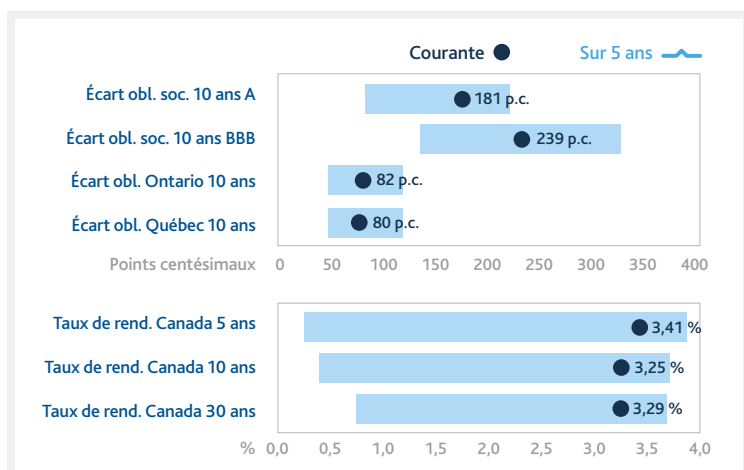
Courante

Sur 5 ans

Écart obl. soc. 10 ans A
181 p.c.

Écart obl. soc. 10 ans BBB
239 p.c.

Écart obl. Ontario 10 ans
82 p.c.

Écart obl. Québec 10 ans
80 p.c.

Points centésimaux 0 50 100 150 200 250 300 350 400

Taux de rend. Canada 5 ans
3,41 %

Taux de rend. Canada 10 ans
3,25 %

Taux de rend. Canada 30 ans
3,29 %

% 0,0 0,5 1,0 1,5 2,0 2,5 3,0 3,5 4,0